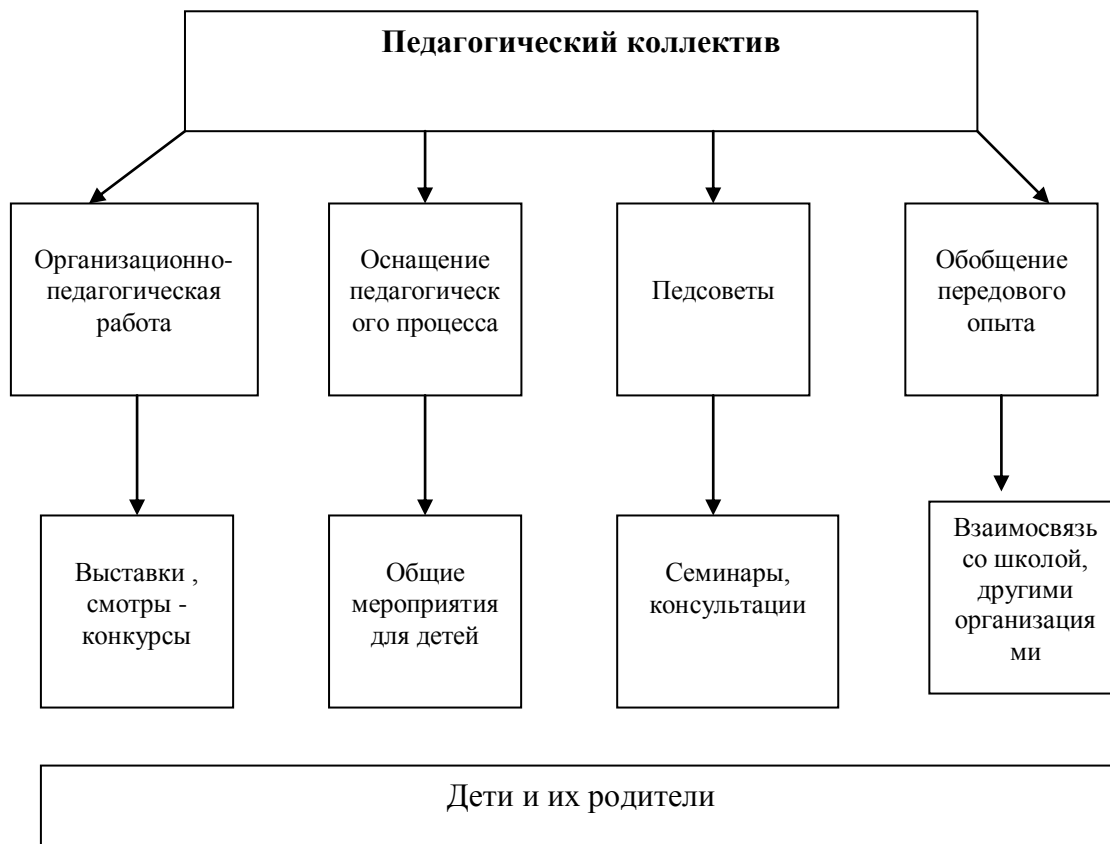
Педагогический коллектив

Организационно-педагогическая работа

Оснащение педагогического процесса

Педсоветы

Обобщение передового опыта

Выставки , смотры - конкурсы

Общие мероприятия для детей

Семинары, консультации

Взаимосвязь со школой, другими организациями

Дети и их родители